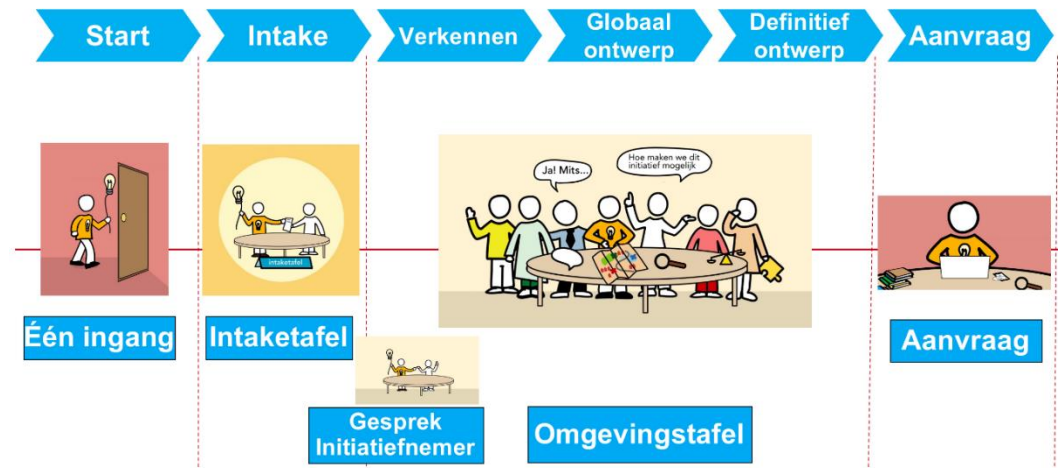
Start

Intake

Verkennen

Globaal ontwerp

Definitief ontwerp

Aanvraag

intaketafel

Ja! Mits...

Hoe maken we dit initiatief mogelijk

Één ingang

Intaketafel

Aanvraag

Gesprek Initiatiefnemer

Omgevingstafel